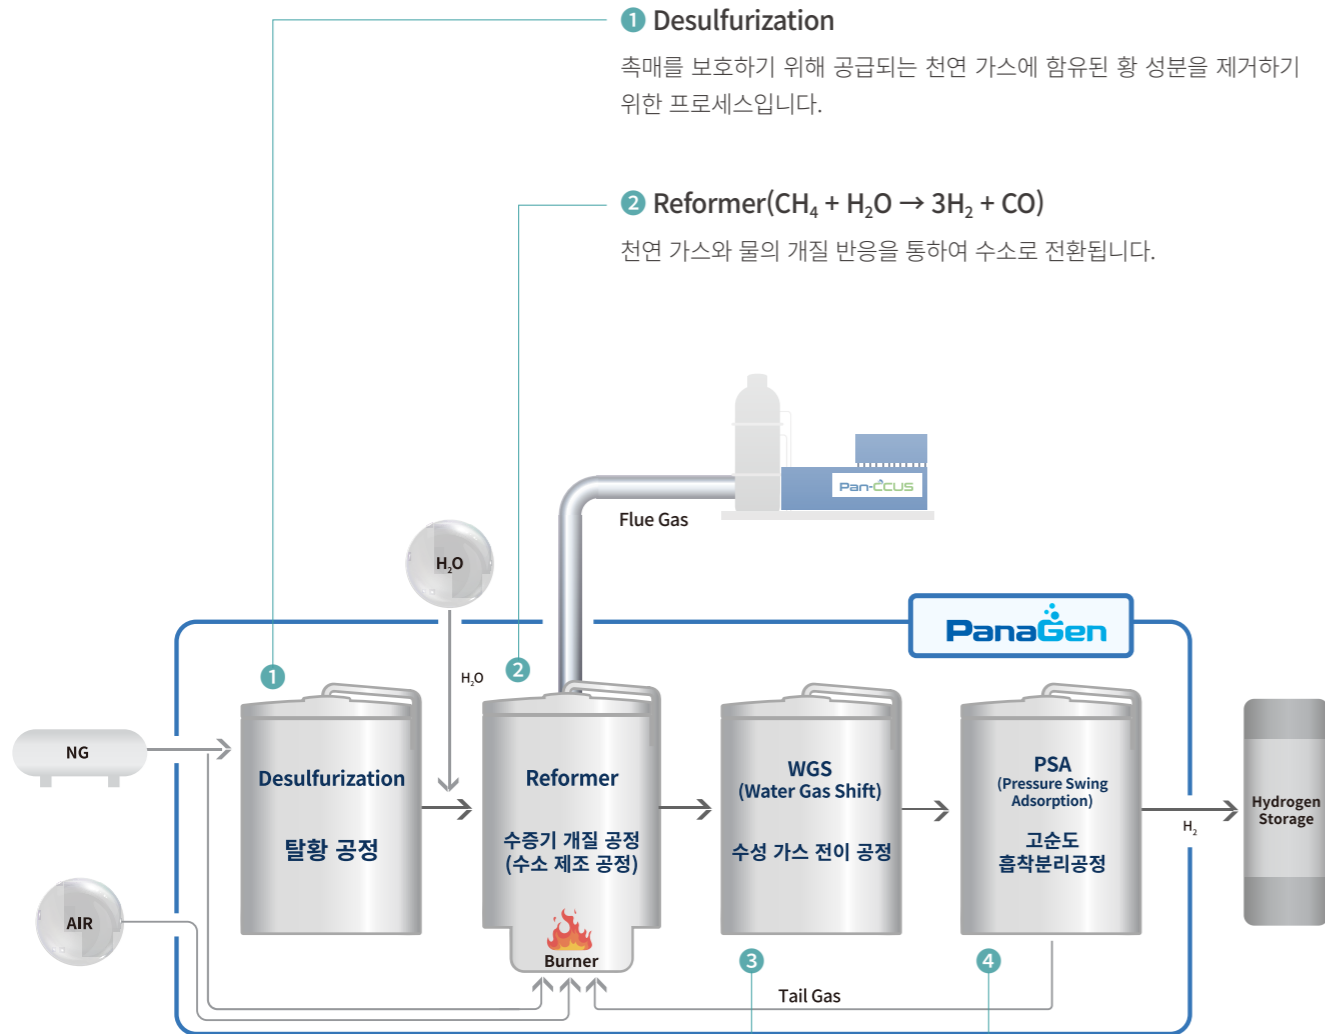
1 Desulfurization

촉매를 보호하기 위해 공급되는 천연 가스에 함유된 황 성분을 제거하기 위한 프로세스입니다.

2 Reformer($CH_4 + H_2O \rightarrow 3H_2 + CO$)

천연 가스와 물의 개질 반응을 통하여 수소로 전환됩니다.

Pan-CCUS

Flue Gas

$H_2O$

PanaGen

1

$H_2O$

2

NG

Desulfurization

탈황 공정

Reformer

수증기 개질 공정
(수소 제조 공정)

Burner

WGS
(Water Gas Shift)

수성 가스 전이 공정

PSA
(Pressure Swing Adsorption)

고순도
흡착분리공정

$H_2$

Hydrogen Storage

AIR

3

4

Tail Gas